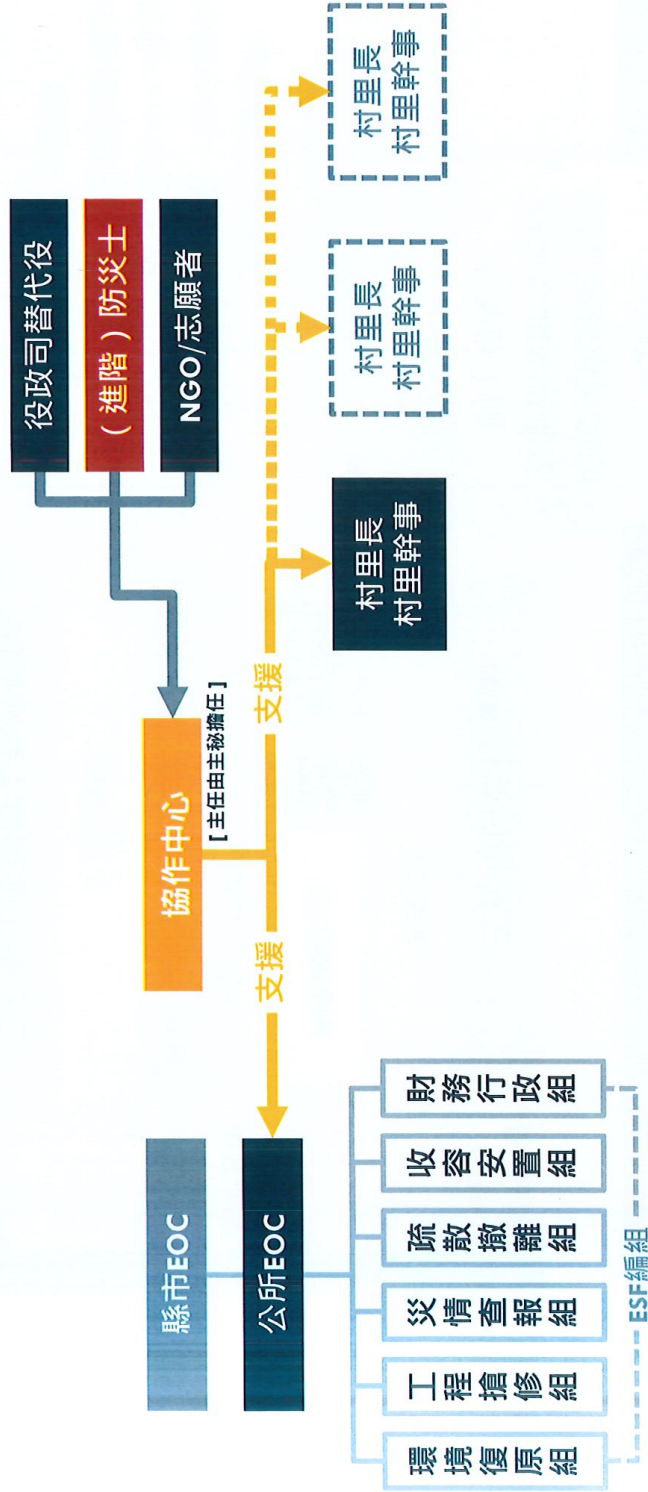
役政司替代役

（進階）防災士

NGO/志願者

協作中心

【主任由主秘擔任】

支援

支援

村里長
村里幹事

村里長
村里幹事

村里長
村里幹事

縣市EOC

公所EOC

財務行政組

收容安置組

疏散撤離組

災情查報組

工程搶修組

環境復原組

ESF編組